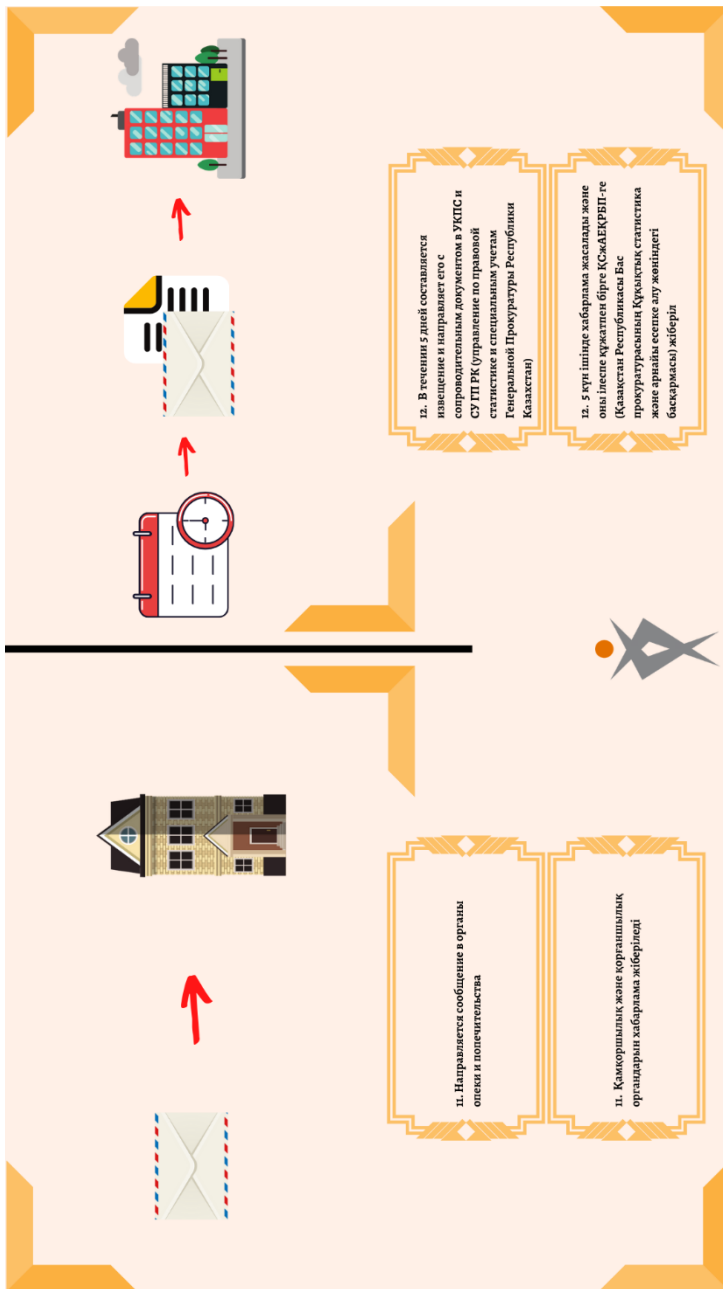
11. Направляется сообщение в органы опеки и попечительства

11. Қамқоршылық және қорғаншылық органдарын хабарлама жіберіледі

12. В течении 5 дней составляется извещение и направляет его с сопроводительным документом в УКПС и СУ ГП РК (управление по правовой статистике и специальным учетам Генеральной Прокуратуры Республики Казахстан)

12. 5 күн ішінде хабарлама жасалады және оны ілеспе құжатпен бірге ҚСжАЕҚРБП-ге (Қазақстан Республикасы Бас прокуратурасының Құқықтық статистика және арнайы есепке алу жөніндегі басқармасы) жіберіл